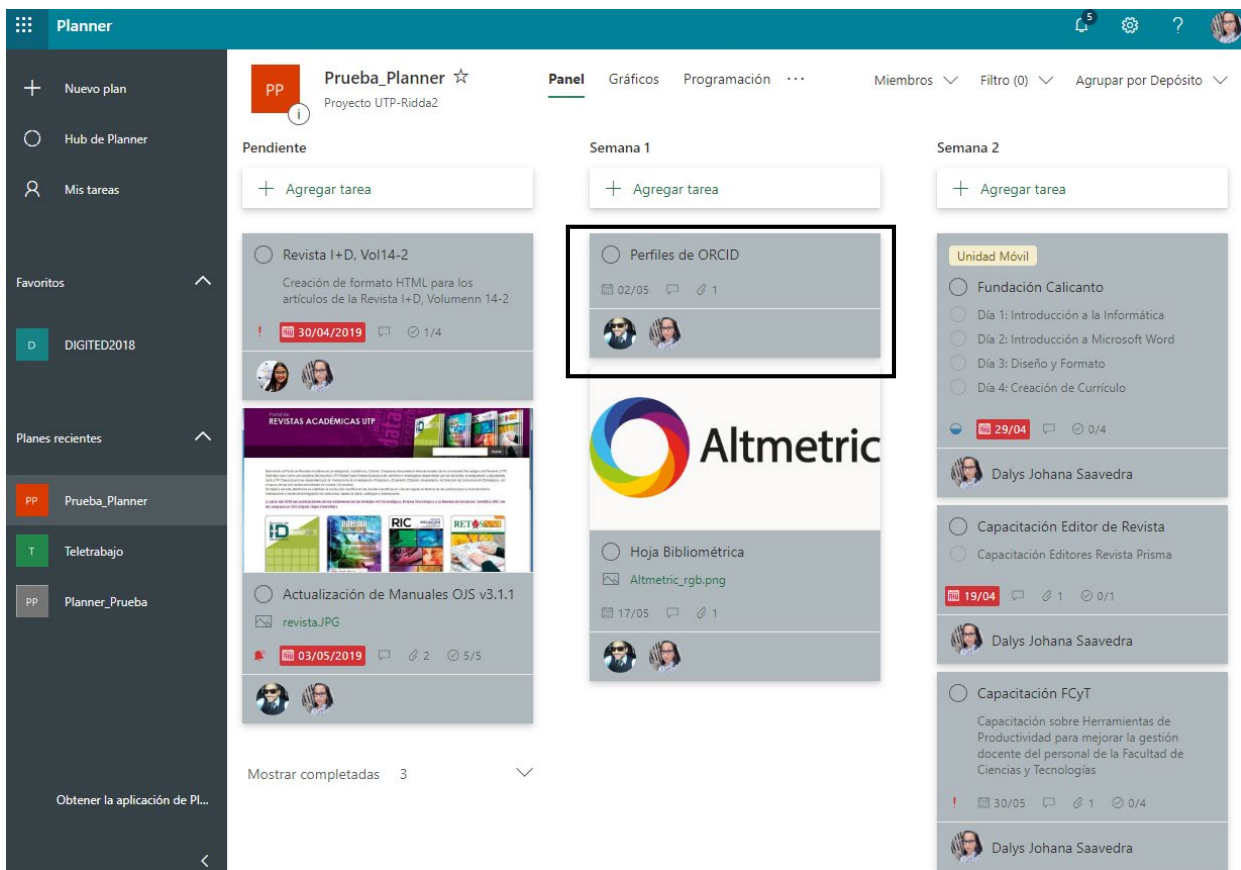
Planner

5

?

Nuevo plan

Hub de Planner

Mis tareas

Favoritos

D DIGITED2018

Planes recientes

PP Prueba_Planner

T Teletrabajo

PP Planner_Prueba

Obtener la aplicación de Pl...

PP

Prueba_Planner ☆

Proyecto UTP-Ridda2

Panel Gráficos Programación ···

Miembros Filtro (0) Agrupar por Depósito

Pendiente

+ Agregar tarea

Revista I+D, Vol14-2

Creación de formato HTML para los artículos de la Revista I+D, Volumenn 14-2

! 30/04/2019 1/4

REVISTAS ACADÉMICAS UTP

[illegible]

RIC

Actualización de Manuales OJS v3.1.1

revista.JPG

03/05/2019 2 5/5

Mostrar completadas 3

Semana 1

+ Agregar tarea

Perfiles de ORCID

02/05 1

Altmetric

Hoja Bibliométrica

Altmetric_rgb.png

17/05 1

Semana 2

+ Agregar tarea

Unidad Móvil

Fundación Calicanto

Día 1: Introducción a la Informática

Día 2: Introducción a Microsoft Word

Día 3: Diseño y Formato

Día 4: Creación de Currículo

29/04 0/4

Dalys Johana Saavedra

Capacitación Editor de Revista

Capacitación Editores Revista Prisma

19/04 1 0/1

Dalys Johana Saavedra

Capacitación FCyT

Capacitación sobre Herramientas de Productividad para mejorar la gestión docente del personal de la Facultad de Ciencias y Tecnologías

! 30/05 1 0/4

Dalys Johana Saavedra